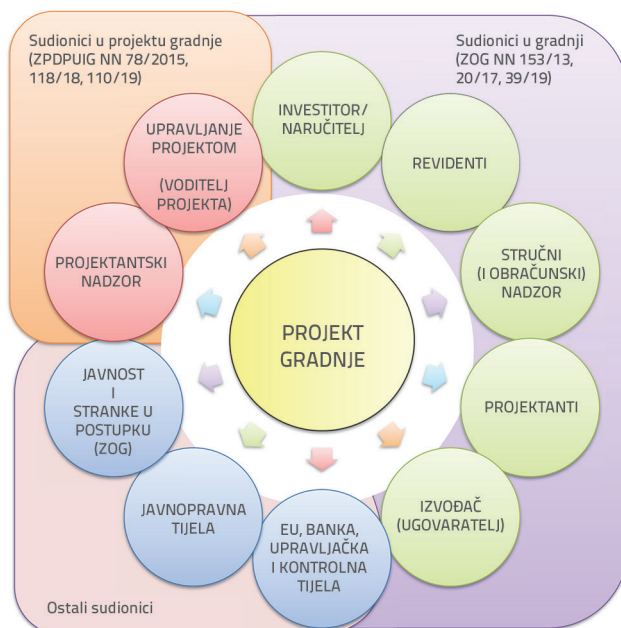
Sudionici u projektu gradnje (ZPDPUIG NN 78/2015, 118/18, 110/19)

Sudionici u gradnji (ZOG NN 153/13, 20/17, 39/19)

INVESTITOR/ NARUČITELJ

REVIDENTI

STRUČNI (I OBRAČUNSKI) NADZOR

PROJEKTANTI

IZVOĐAČ (UGOVARATELJ)

EU, BANKA, UPRAVLJAČKA I KONTROLNA TIJELA

JAVNOPRAVNA TIJELA

JAVNOST I STRANKE U POSTUPKU (ZOG)

PROJEKTANTSKI NADZOR

UPRAVLJANJE PROJEKTOM

(VODITELJ PROJEKTA)

PROJEKT GRADNJE

Ostali sudionici